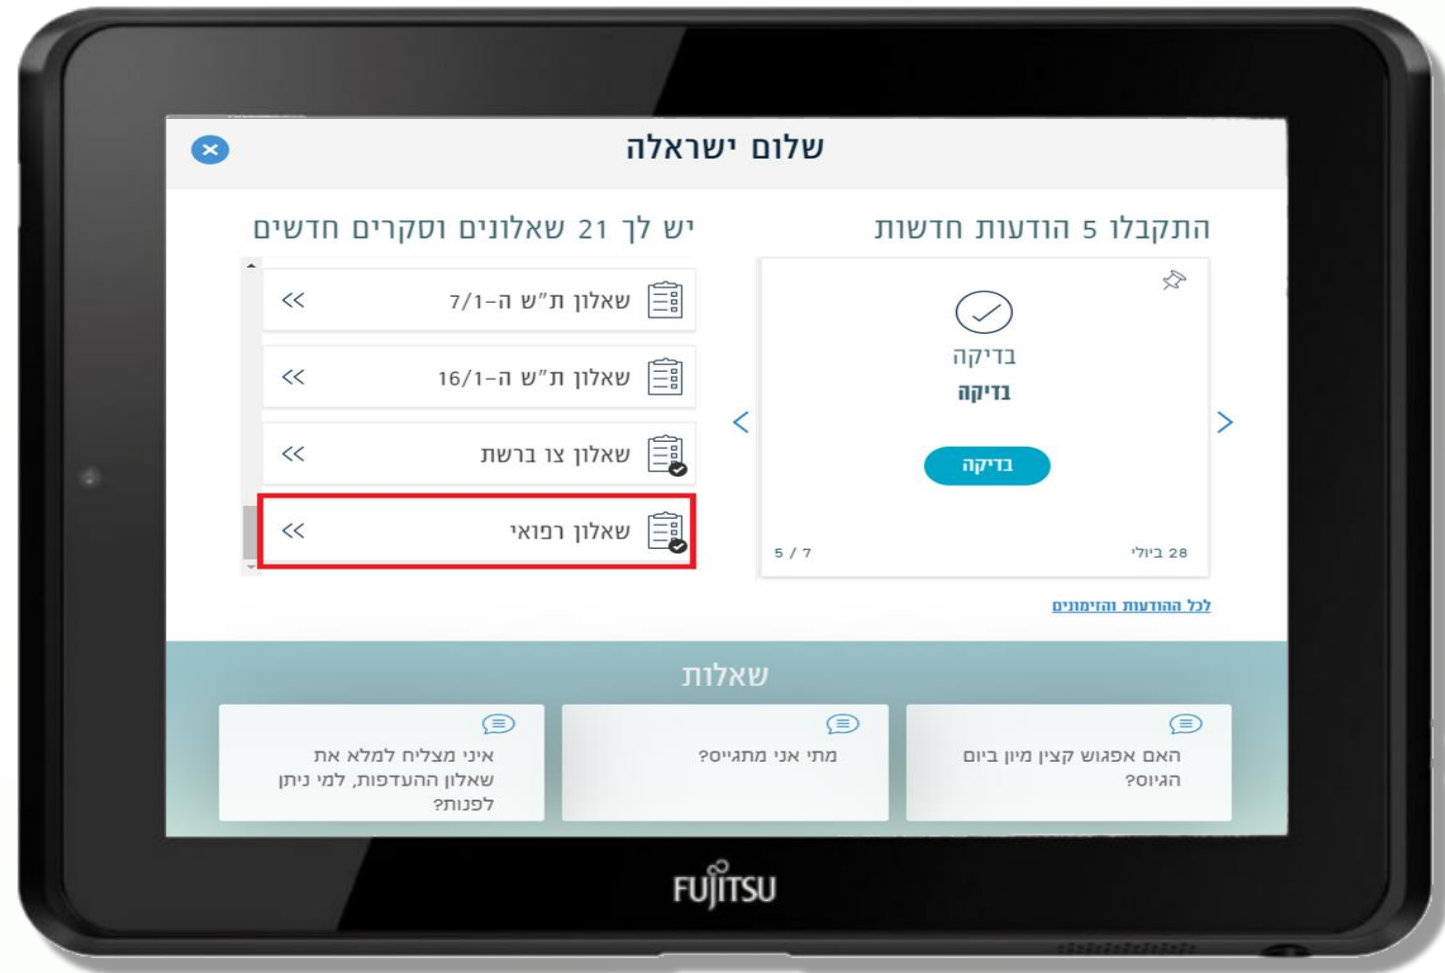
שלום ישראלה

התקבלו 5 הודעות חדשות

בדיקה
בדיקה
בדיקה
28 ביולי
5 / 7

לכל ההודעות והזימונים

יש לך 21 שאלונים וסקרים חדשים

שאלון ת"ש ה-7/1 <<
שאלון ת"ש ה-16/1 <<
שאלון צו ברשת <<
שאלון רפואי <<

שאלות

האם אפגוש קצין מיון ביום הגיוס?

מתי אני מתגייס?

איני מצליח למלא את שאלון ההעדפות, למי ניתן לפנות?

FUJITSU